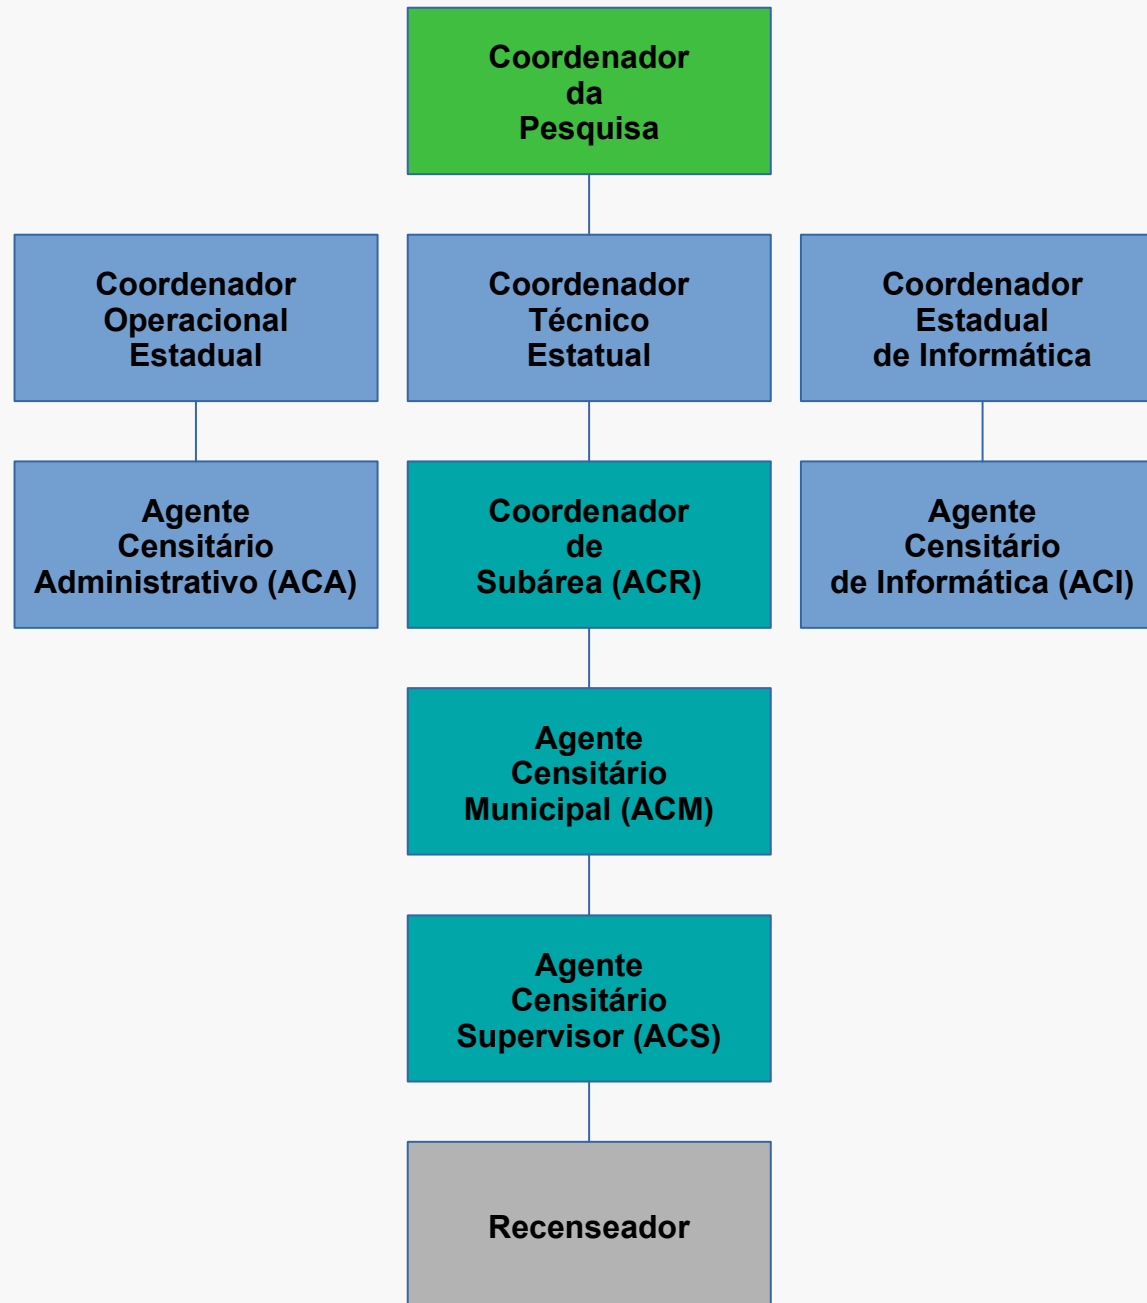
Coordenador
da
Pesquisa

Coordenador
Operacional
Estadual

Coordenador
Técnico
Estatual

Coordenador
Estadual
de Informática

Agente
Censitário
Administrativo (ACA)

Coordenador
de
Subárea (ACR)

Agente
Censitário
de Informática (ACI)

Agente
Censitário
Municipal (ACM)

Agente
Censitário
Supervisor (ACS)

Recenseador